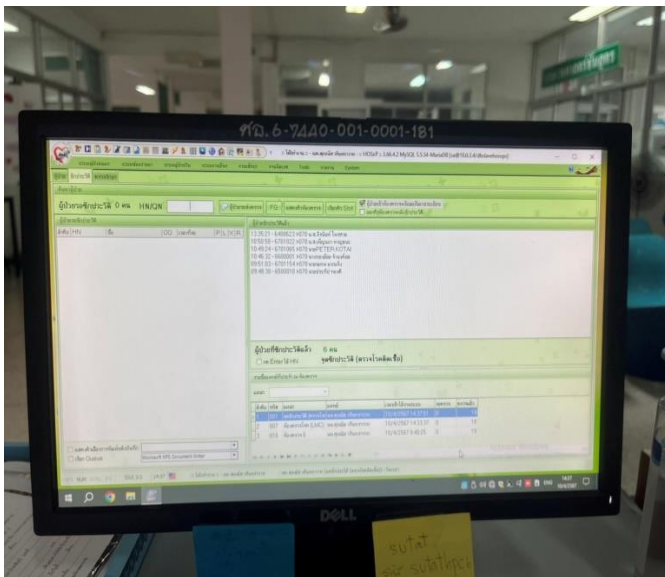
ศธ.6-7440-001-0001-181

HOSxP 3.66.4.2 MySQL 5.5.34 MariaDB

ผู้ป่วยลงทะเบียน 0 คน HN/QN

13:35:23 - 0490823 HN70 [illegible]
10:50:18 - 6701022 HN70 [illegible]
10:49:24 - 6701065 HN70 PETER KOTAI
10:46:32 - 6500001 HN70 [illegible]
09:51:03 - 6701154 HN70 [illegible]
09:48:30 - 6500010 HN70 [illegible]

ผู้ป่วยที่ซักประวัติแล้ว 0 คน

Microsoft XPS Document Writer

DELL

sutat
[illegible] sutatporn